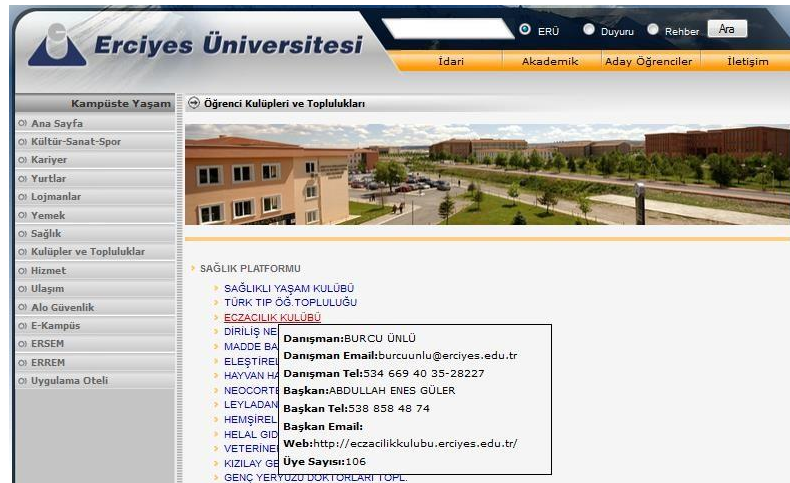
Erciyes Üniversitesi

ERÜ Duyuru Rehber Ara

İdari Akademik Aday Öğrenciler İletişim

Kampüste Yaşam
Ana Sayfa
Kültür-Sanat-Spor
Kariyer
Yurtlar
Lojmanlar
Yemek
Sağlık
Kulüpler ve Topluluklar
Hizmet
Ulaşım
Alo Güvenlik
E-Kampüs
ERSEM
ERREM
Uygulama Oteli

Öğrenci Kulüpleri ve Toplulukları

SAĞLIK PLATFORMU

SAĞLIKLI YAŞAM KULÜBÜ
TÜRK TIP ÖĞ.TOPLULUĞU
ECZACILIK KULÜBÜ
DİRİLİŞ NE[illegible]
MADDE BA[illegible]
ELEŞTİREL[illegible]
HAYVAN HA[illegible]
NEOCORTE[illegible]
LEYLADAN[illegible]
HEMŞİREL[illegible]
HELAL GID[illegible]
VETERİNE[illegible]
KIZILAY GE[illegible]
GENÇ YERYÜZÜ DOKTORLARI TOPL.

Danışman:BURCU ÜNLÜ
Danışman Email:burcuunlu@erciyes.edu.tr
Danışman Tel:534 669 40 35-28227
Başkan:ABDULLAH ENES GÜLER
Başkan Tel:538 858 48 74
Başkan Email:
Web:http://eczacilikkulubu.erciyes.edu.tr/
Üye Sayısı:106